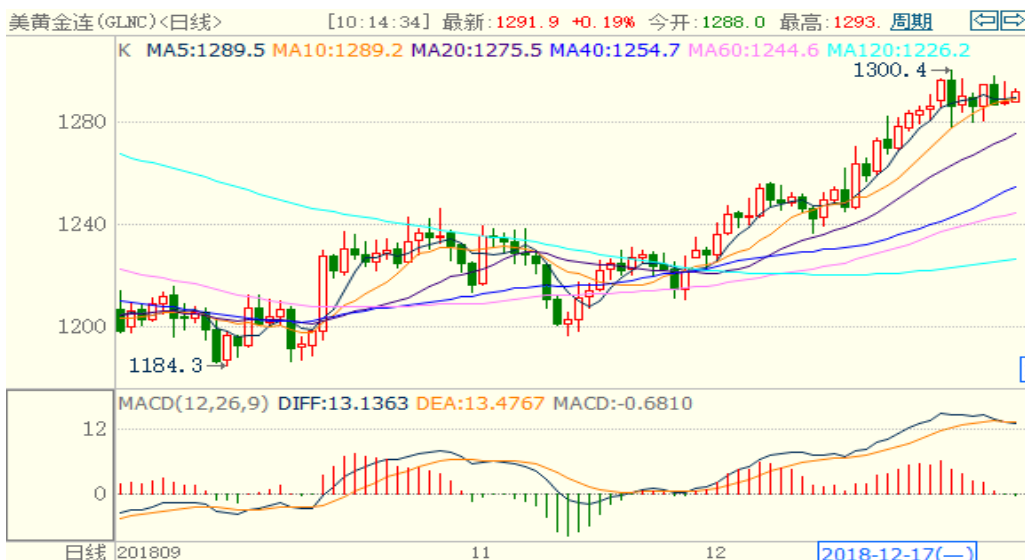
美黄金连(GLNC)<日线> [10:14:34] 最新:1291.9 +0.19% 今开:1288.0 最高:1293. 周期

K MA5:1289.5 MA10:1289.2 MA20:1275.5 MA40:1254.7 MA60:1244.6 MA120:1226.2

1300.4

1280

1240

1200

1184.3

MACD(12,26,9) DIFF:13.1363 DEA:13.4767 MACD:-0.6810

12

0

日线 201809 11 12 2018-12-17(一)